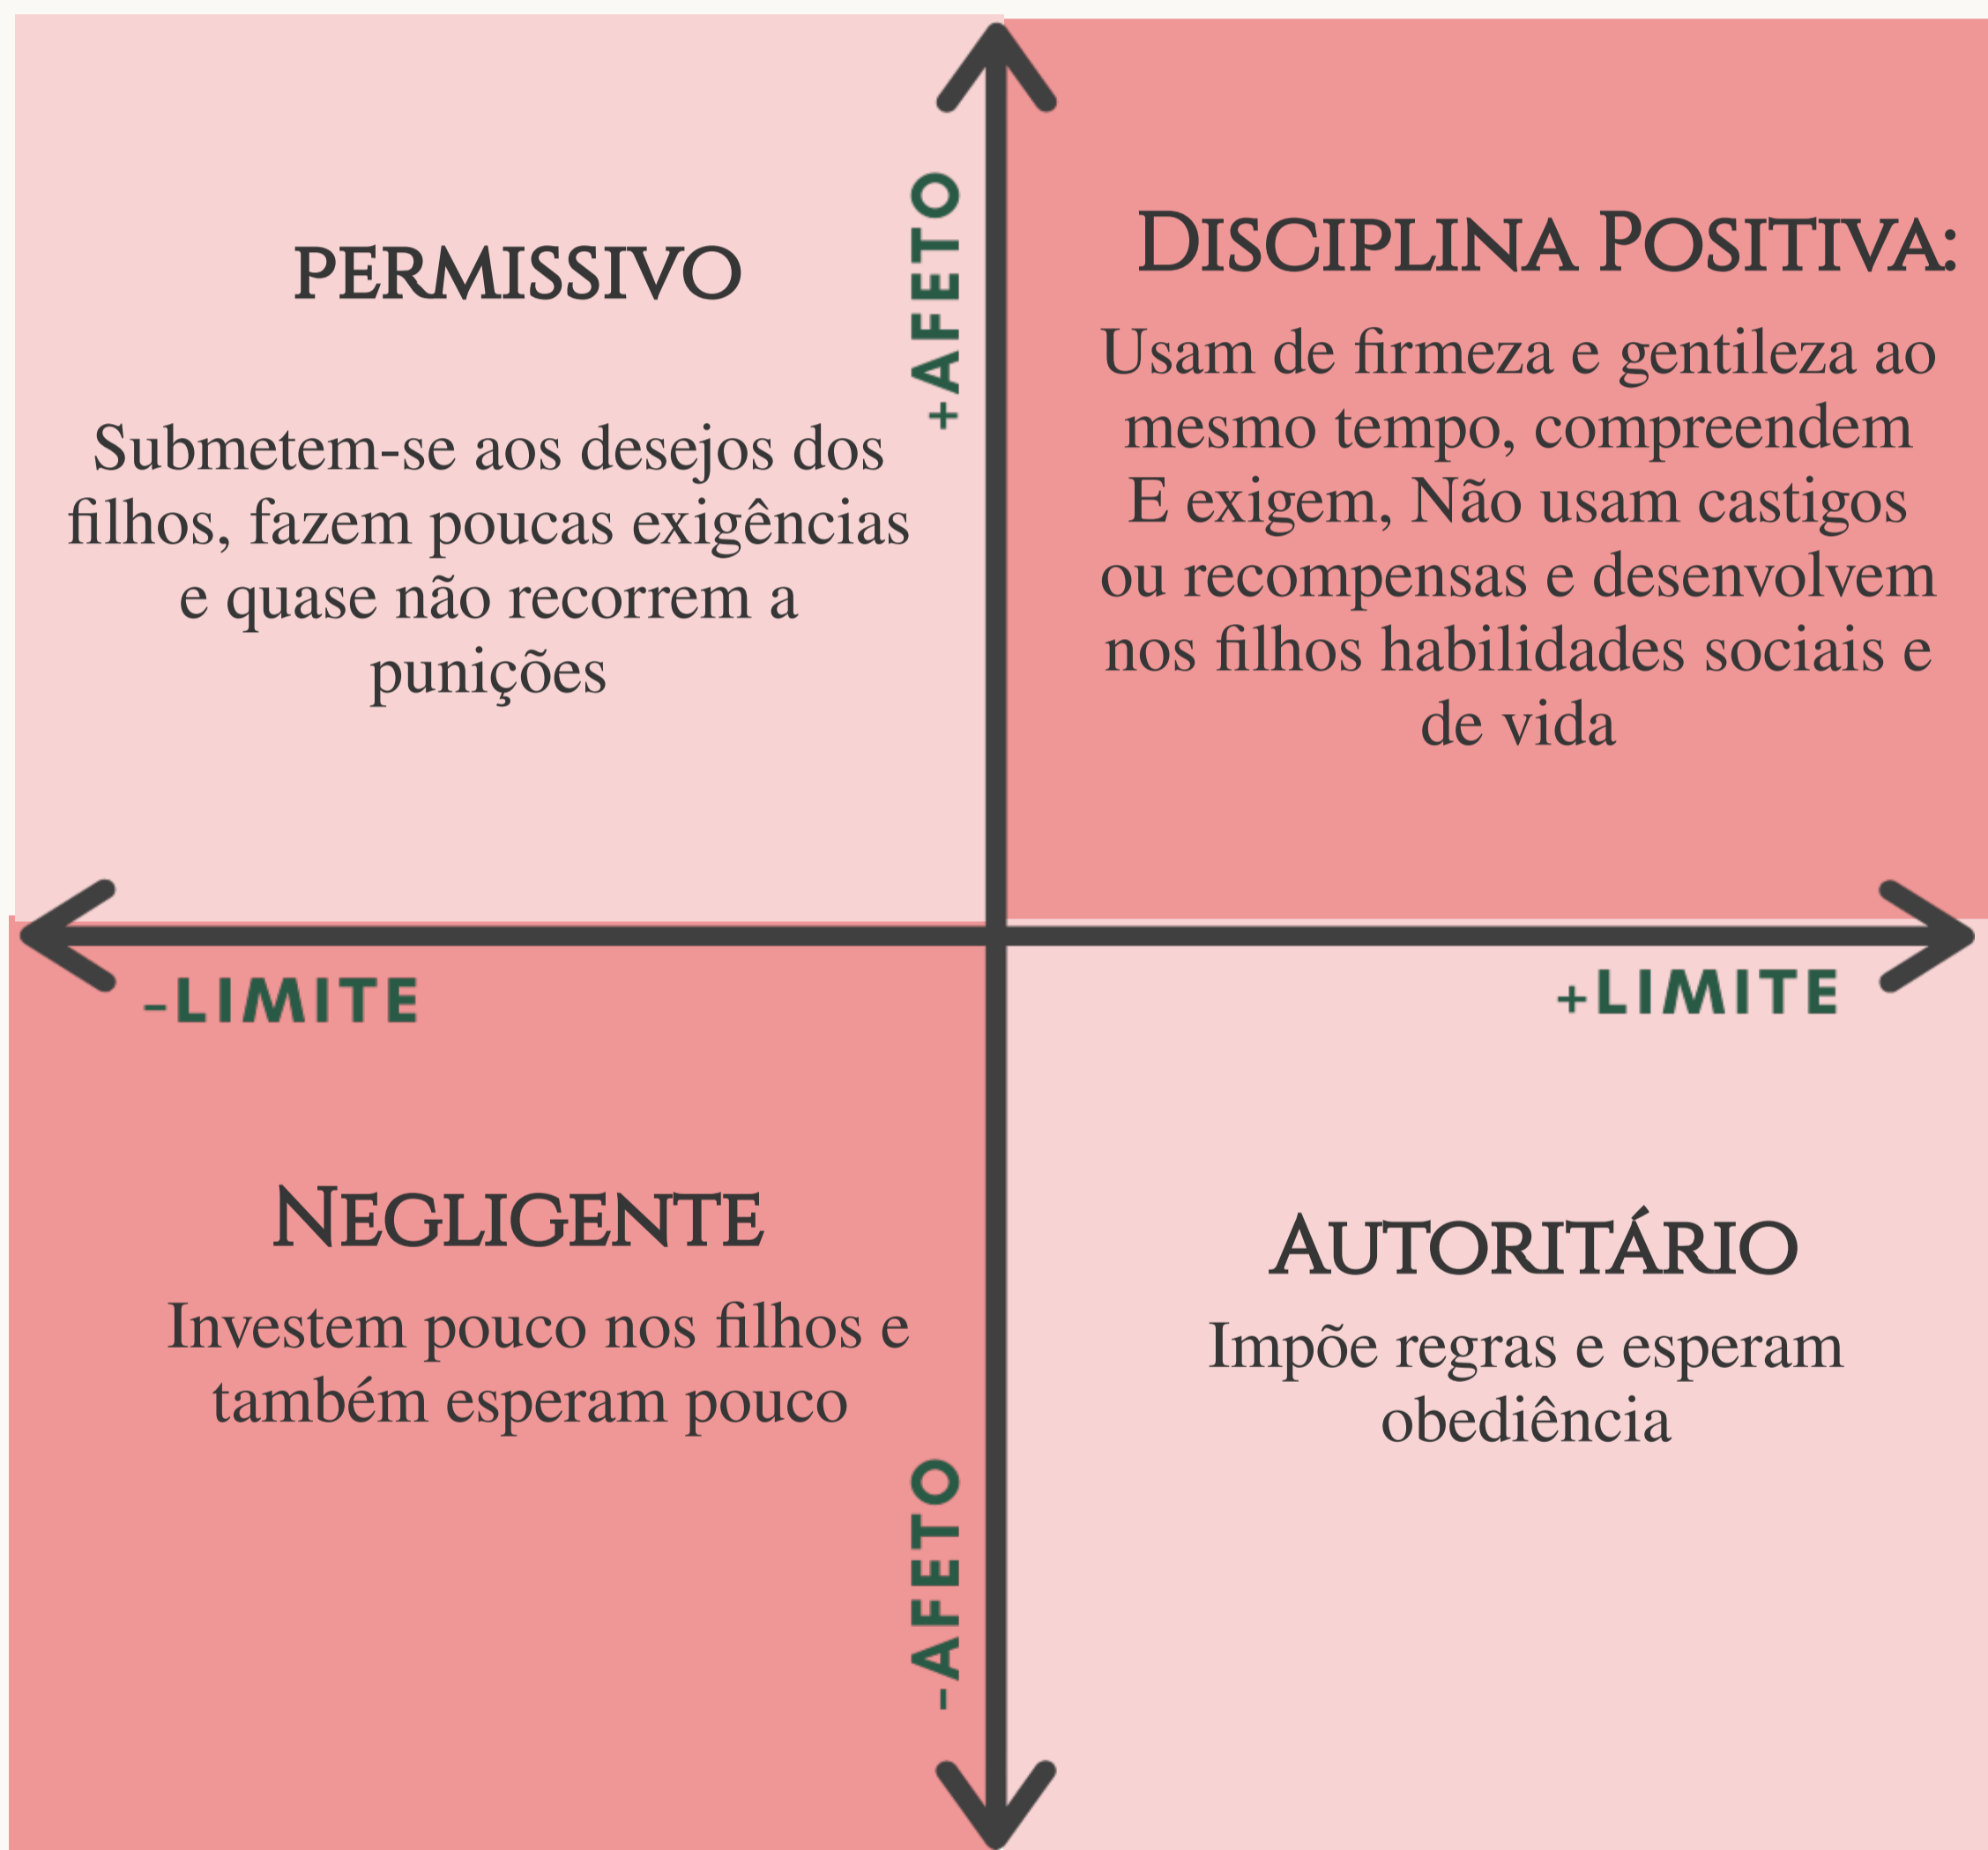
PERMISSIVO

Submetem-se aos desejos dos filhos, fazem poucas exigências e quase não recorrem a punições

+AFETO

DISCIPLINA POSITIVA:

Usam de firmeza e gentileza ao mesmo tempo, compreendem E exigem, Não usam castigos ou recompensas e desenvolvem nos filhos habilidades sociais e de vida

-LIMITE

+LIMITE

NEGLIGENTE

Investem pouco nos filhos e também esperam pouco

-AFETO

AUTORITÁRIO

Impõe regras e esperam obediência